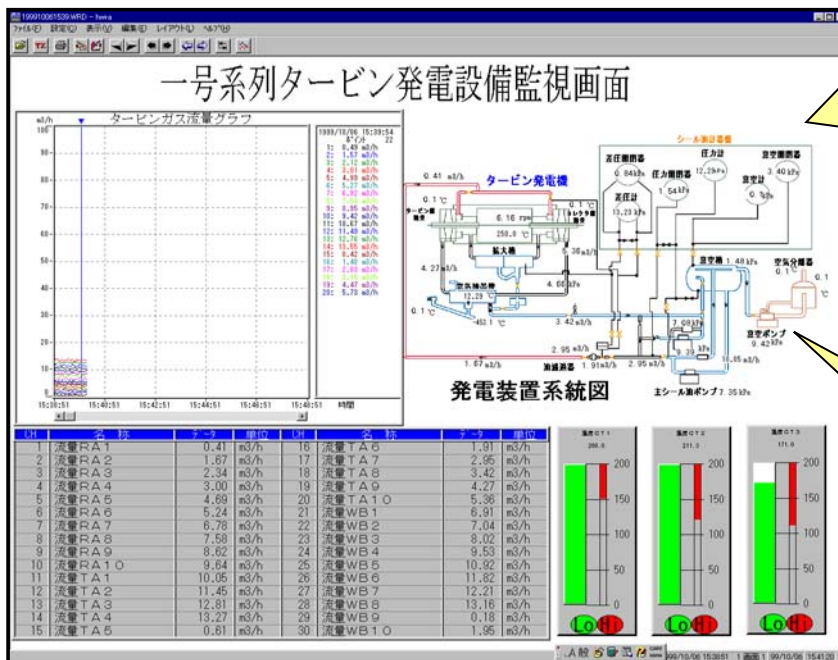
199910061539.WRD - hwra

ファイル(F) 設定(S) 表示(V) 編集(E) レイアウト(L) ヘルプ(H)

一号系列タービン発電設備監視画面

タービンガス流量グラフ

m3/h

100

90

80

70

60

50

40

30

20

10

0

15:38:51 15:40:51 15:42:51 15:44:51 15:46:51 15:48:51 時間

1999/10/06 15:39:54

1: 0.49 m3/h
2: 1.57 m3/h
3: 2.12 m3/h
4: 3.01 m3/h
5: 4.59 m3/h
6: 5.27 m3/h
7: 6.92 m3/h
8: 7.68 m3/h
9: 8.85 m3/h
10: 9.42 m3/h
11: 10.67 m3/h
12: 11.49 m3/h
13: 12.76 m3/h
14: 13.55 m3/h
15: 0.42 m3/h
16: 1.48 m3/h
17: 2.89 m3/h
18: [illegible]
19: 4.47 m3/h
20: 5.78 m3/h

シール油計器盤

差圧調節器 0.84kPa

圧力調節器 1.54kPa

圧力計 12.29kPa

差圧計 13.20 kPa

真空調節器 3.40 kPa

真空計 0.7kPa

0.41 m3/h

タービン発電機

0.1 ℃

6.16 rpm

250.0 ℃

拡大機

4.27 m3/h

12.29 ℃

4.65 m3/h

36 m3/h

0.1 ℃

-453.1 ℃

3.42 m3/h

真空槽 1.48 kPa

空気分離器 0.1 ℃

0.1 ℃

真空ポンプ 9.42 kPa

7.08 kPa

39 kPa

11.85 m3/h

2.95 m3/h

1.91 m3/h

2.95 m3/h

油過器

1.67 m3/h

主シール油ポンプ 7.35 kPa

発電装置系統図

| CH | 名 称 | データ | 単位 | CH | 名 称 | データ | 単位 |
|---|---|---|---|---|---|---|---|
| 1 | 流量RA1 | 0.41 | m3/h | 16 | 流量TA6 | 1.91 | m3/h |
| 2 | 流量RA2 | 1.67 | m3/h | 17 | 流量TA7 | 2.95 | m3/h |
| 3 | 流量RA3 | 2.34 | m3/h | 18 | 流量TA8 | 3.42 | m3/h |
| 4 | 流量RA4 | 3.00 | m3/h | 19 | 流量TA9 | 4.27 | m3/h |
| 5 | 流量RA5 | 4.69 | m3/h | 20 | 流量TA10 | 5.36 | m3/h |
| 6 | 流量RA6 | 5.24 | m3/h | 21 | 流量WB1 | 6.91 | m3/h |
| 7 | 流量RA7 | 6.78 | m3/h | 22 | 流量WB2 | 7.04 | m3/h |
| 8 | 流量RA8 | 7.58 | m3/h | 23 | 流量WB3 | 8.02 | m3/h |
| 9 | 流量RA9 | 8.62 | m3/h | 24 | 流量WB4 | 9.53 | m3/h |
| 10 | 流量RA10 | 9.64 | m3/h | 25 | 流量WB5 | 10.92 | m3/h |
| 11 | 流量TA1 | 10.05 | m3/h | 26 | 流量WB6 | 11.82 | m3/h |
| 12 | 流量TA2 | 11.45 | m3/h | 27 | 流量WB7 | 12.21 | m3/h |
| 13 | 流量TA3 | 12.81 | m3/h | 28 | 流量WB8 | 13.16 | m3/h |
| 14 | 流量TA4 | 13.27 | m3/h | 29 | 流量WB9 | 0.18 | m3/h |
| 15 | 流量TA5 | 0.61 | m3/h | 30 | 流量WB10 | 1.95 | m3/h |

温度CT1 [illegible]
200 150 100 50 0
Lo Hi

温度CT2 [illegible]
200 150 100 50 0
Lo Hi

温度CT3 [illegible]
200 150 100 50 0
Lo Hi

A般 99/10/06 153851 1画面1 99/10/06 154120